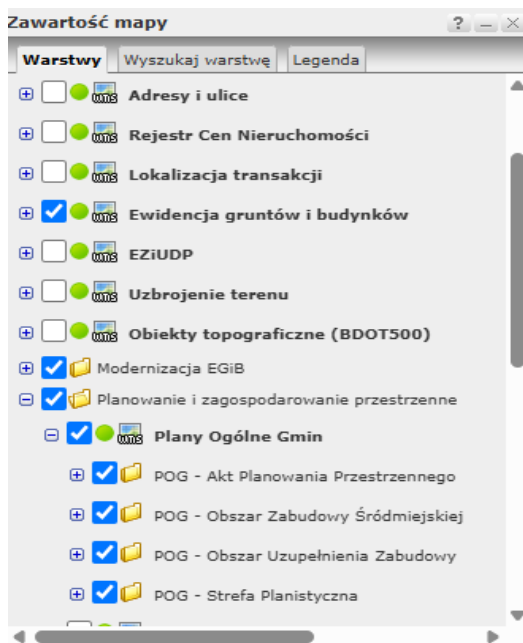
Zawartość mapy

? _ ✕

Warstwy | Wyszukaj warstwę | Legenda

wms Adresy i ulice

wms Rejestr Cen Nieruchomości

wms Lokalizacja transakcji

wms Ewidencja gruntów i budynków

wms EZiUDP

wms Uzbrojenie terenu

wms Obiekty topograficzne (BDOT500)

Modernizacja EGiB

Planowanie i zagospodarowanie przestrzenne

wms Plany Ogólne Gmin

POG - Akt Planowania Przestrzennego

POG - Obszar Zabudowy Śródmiejskiej

POG - Obszar Uzupełnienia Zabudowy

POG - Strefa Planistyczna